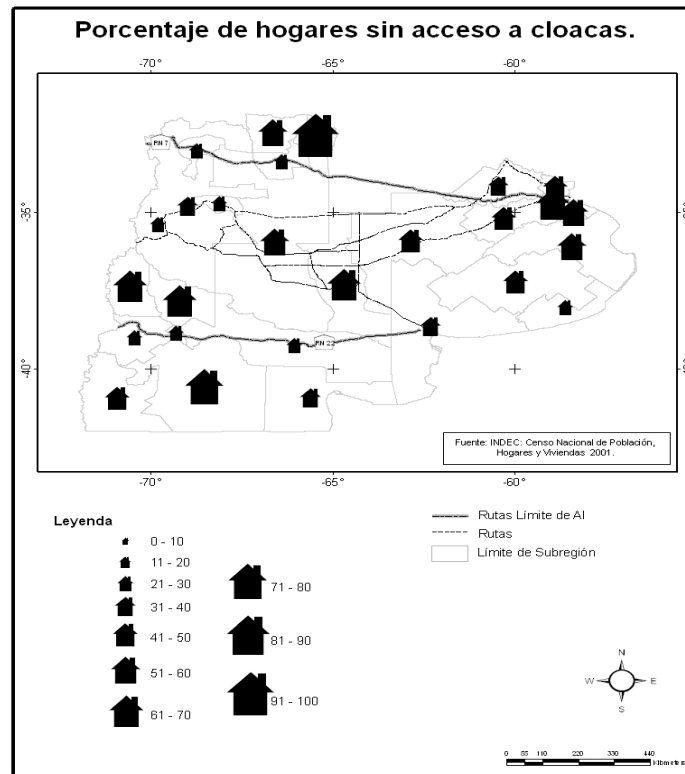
Porcentaje de hogares sin acceso a cloacas.

-70°
-65°
-60°

-35°
-40°

RN 7
RN 22

-70°
-65°
-60°

Fuente: INDEC: Censo Nacional de Población, Hogares y Viviendas 2001.

Leyenda
0 - 10
11 - 20
21 - 30
31 - 40
41 - 50
51 - 60
61 - 70
71 - 80
81 - 90
91 - 100

Rutas Límite de AI
Rutas
Límite de Subregión

N
W
E
S

0 55 110 220 330 440 kilometers